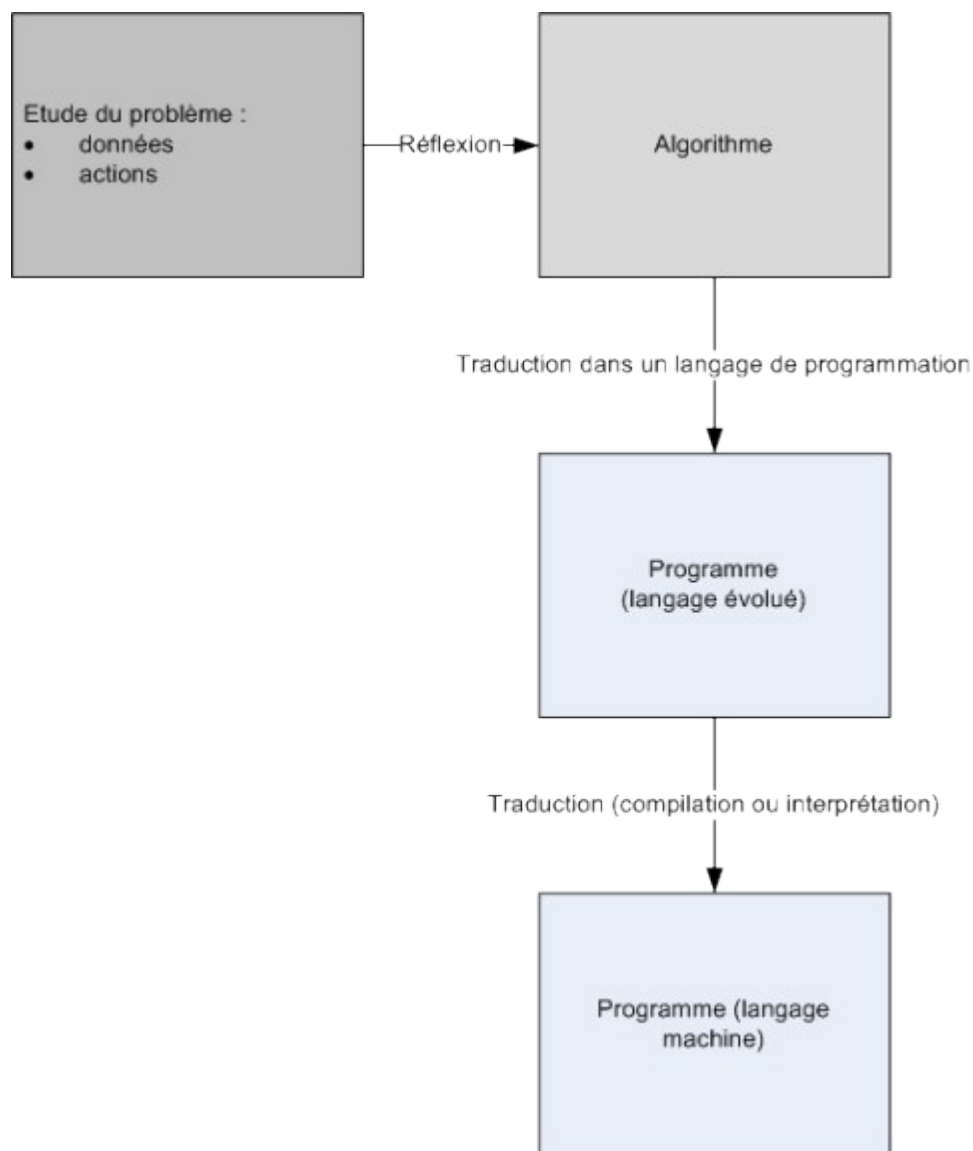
Etude du problème :
- données
- actions

Réflexion

Algorithme

Traduction dans un langage de programmation

Programme (langage évolué)

Traduction (compilation ou interprétation)

Programme (langage machine)